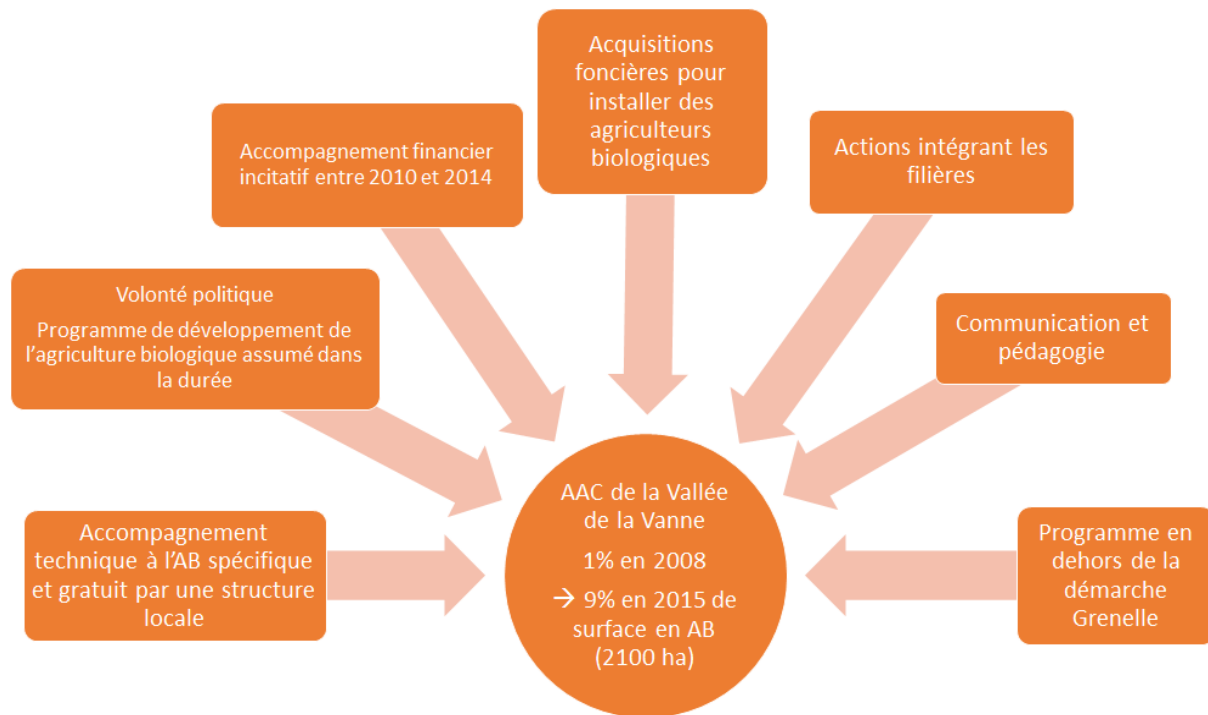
Acquisitions foncières pour installer des agriculteurs biologiques

Accompagnement financier incitatif entre 2010 et 2014

Actions intégrant les filières

Volonté politique

Programme de développement de l'agriculture biologique assumé dans la durée

Communication et pédagogie

Accompagnement technique à l'AB spécifique et gratuit par une structure locale

AAC de la Vallée de la Vanne

1% en 2008

→ 9% en 2015 de surface en AB (2100 ha)

Programme en dehors de la démarche Grenelle